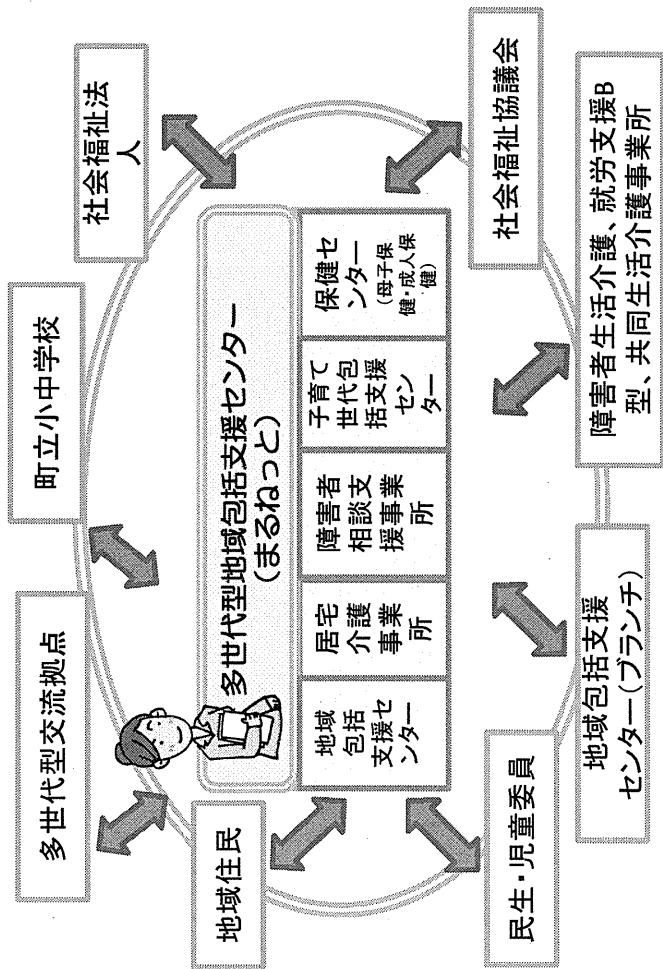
多世代型地域包括支援センター（まるねっと）

地域包括支援センター

居宅介護事業所

障害者相談支援事業所

子育て世代包括支援センター

保健センター（母子保健・成人保健）

社会福祉法人

町立小中学校

多世代型交流拠点

地域住民

民生・児童委員

地域包括支援センター（ブランチ）

障害者生活介護、就労支援B型、共同生活介護事業所

社会福祉協議会